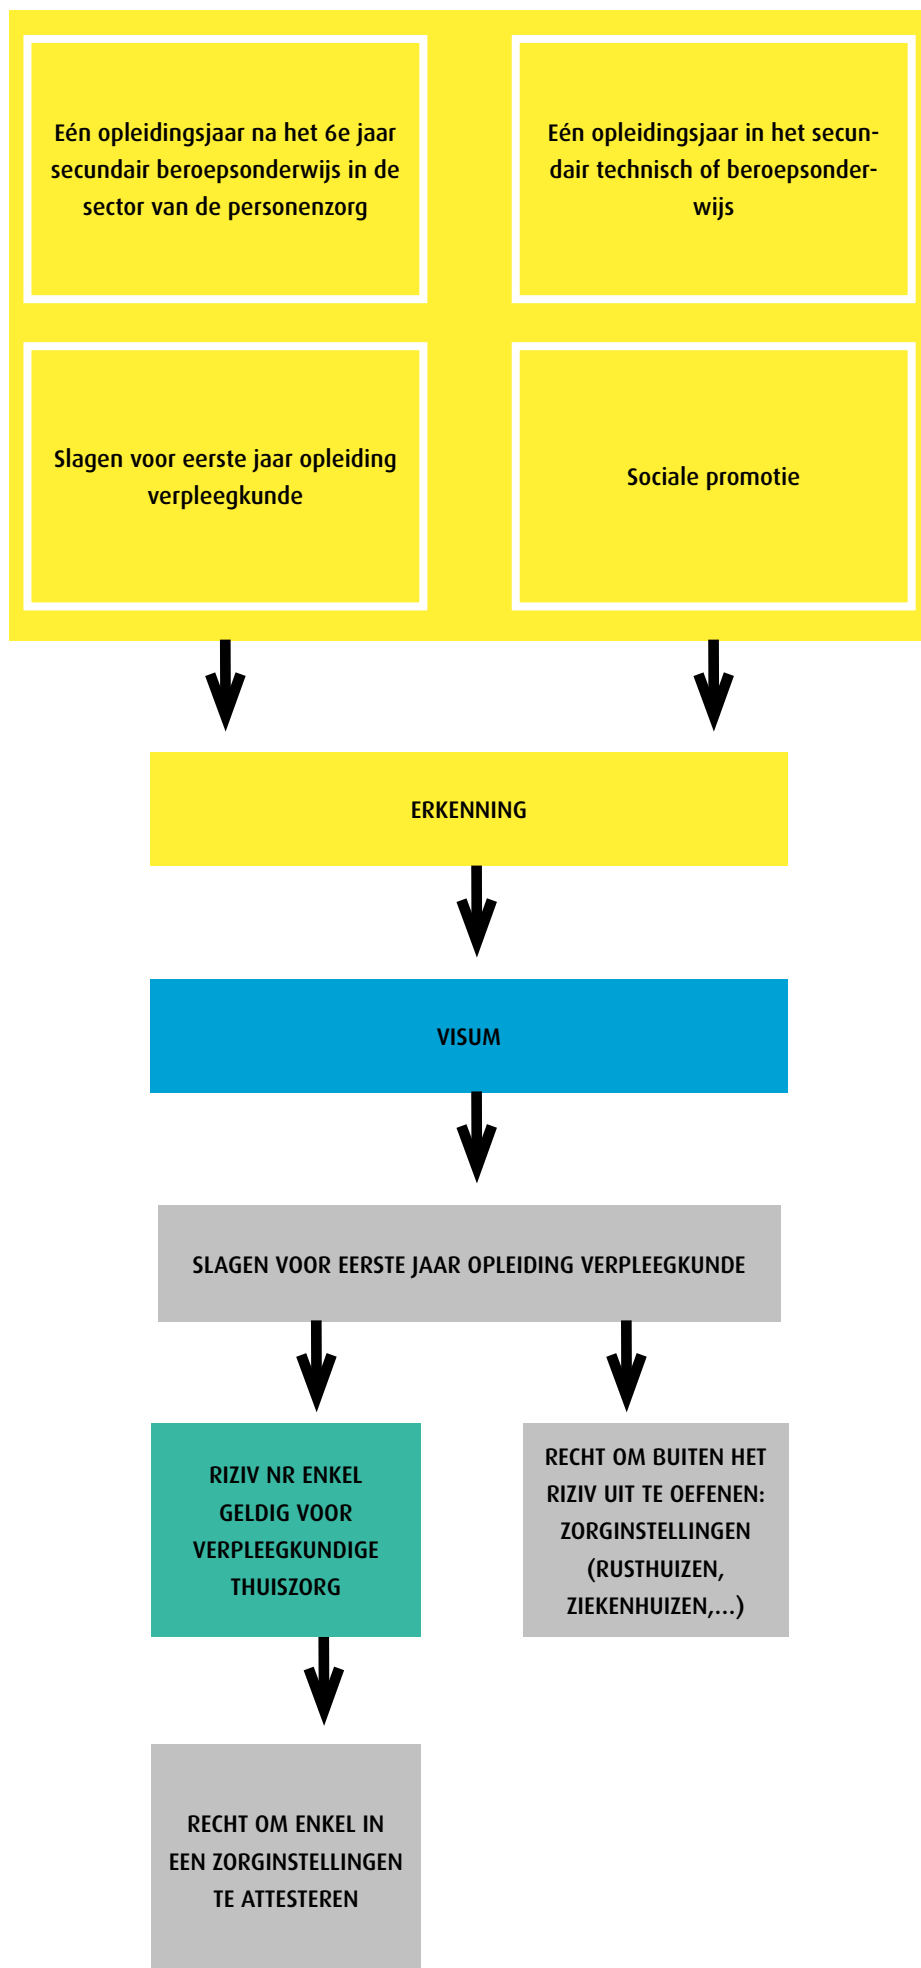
Eén opleidingsjaar na het 6e jaar secundair beroepsonderwijs in de sector van de personenzorg

Eén opleidingsjaar in het secundair technisch of beroepsonderwijs

Slagen voor eerste jaar opleiding verpleegkunde

Sociale promotie

ERKENNING

VISUM

SLAGEN VOOR EERSTE JAAR OPLEIDING VERPLEEGKUNDE

RIZIV NR ENKEL GELDIG VOOR VERPLEEGKUNDIGE THUISZORG

RECHT OM BUITEN HET RIZIV UIT TE OEFENEN: ZORGINSTELLINGEN (RUSTHUIZEN, ZIEKENHUIZEN,...)

RECHT OM ENKEL IN EEN ZORGINSTELLINGEN TE ATTESTEREN